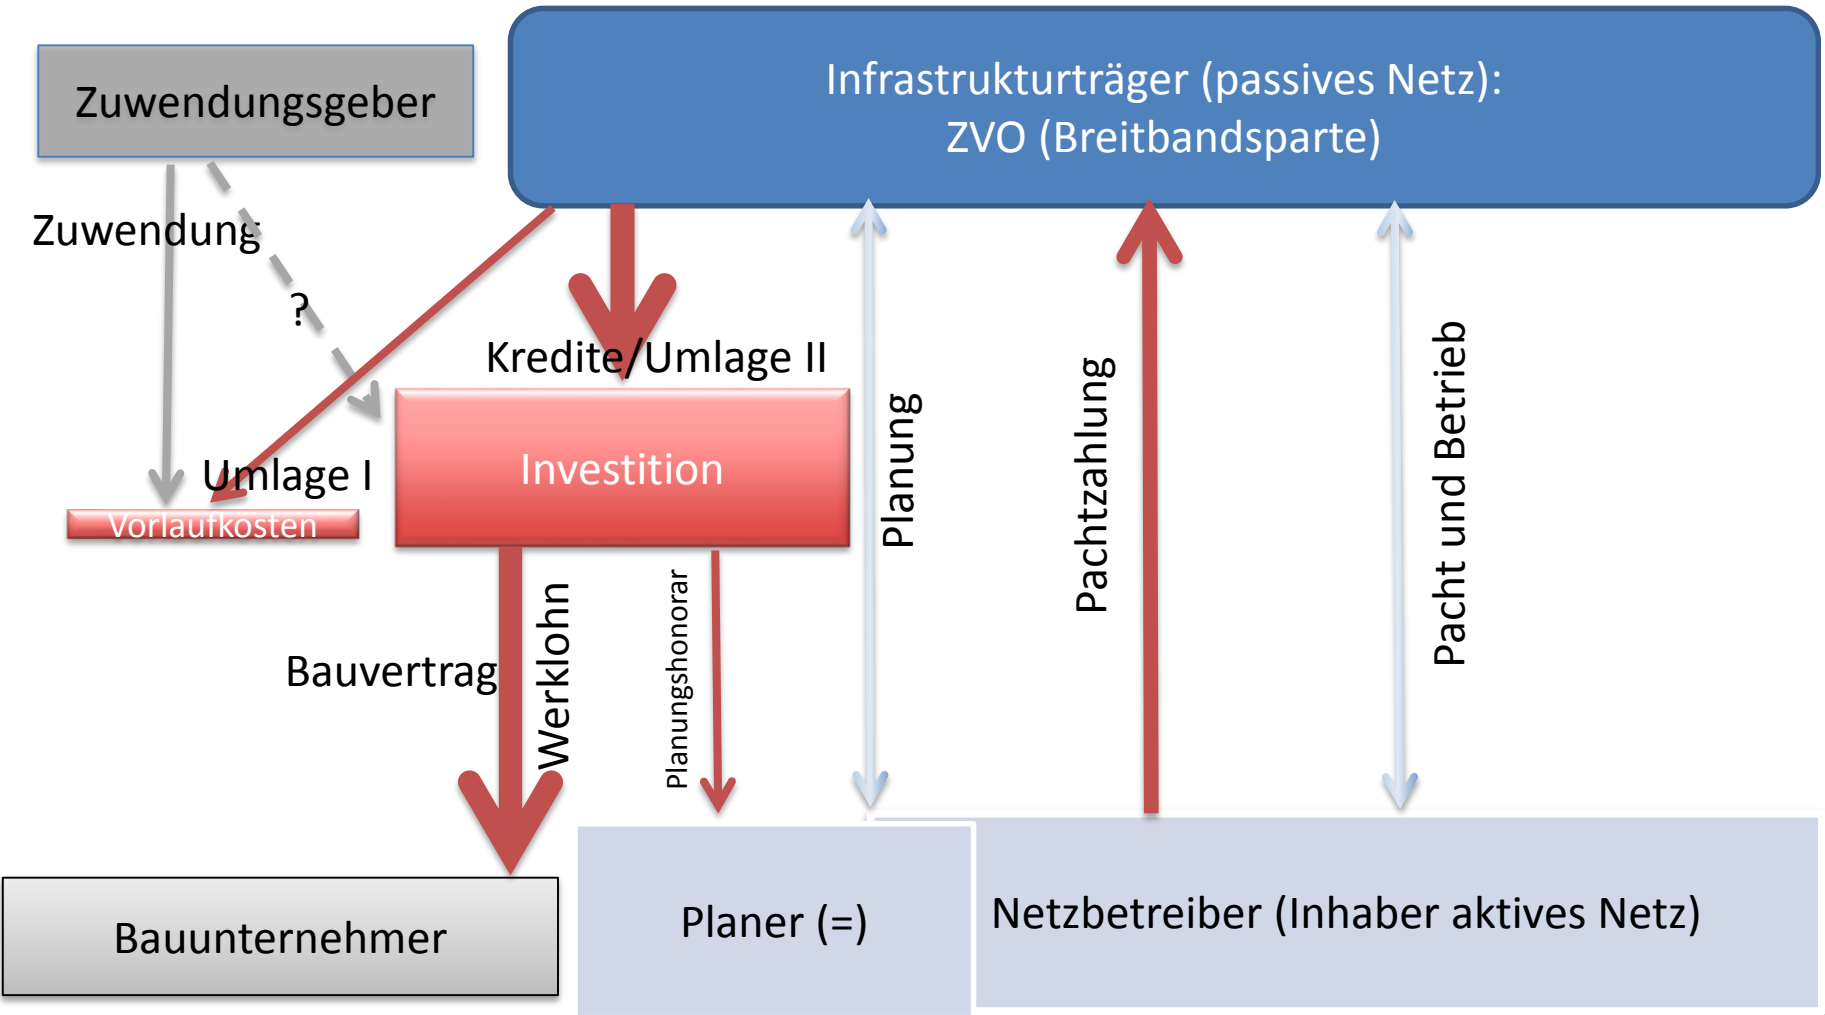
Zuwendungsgeber

Infrastrukturträger (passives Netz):
ZVO (Breitbandsparte)

Zuwendung

?

Kredite/Umlage II

Umlage I

Vorlaufkosten

Investition

Planung

Pachtzahlung

Pacht und Betrieb

Bauvertrag

Werklohn

Planungshonorar

Bauunternehmer

Planer (=)

Netzbetreiber (Inhaber aktives Netz)